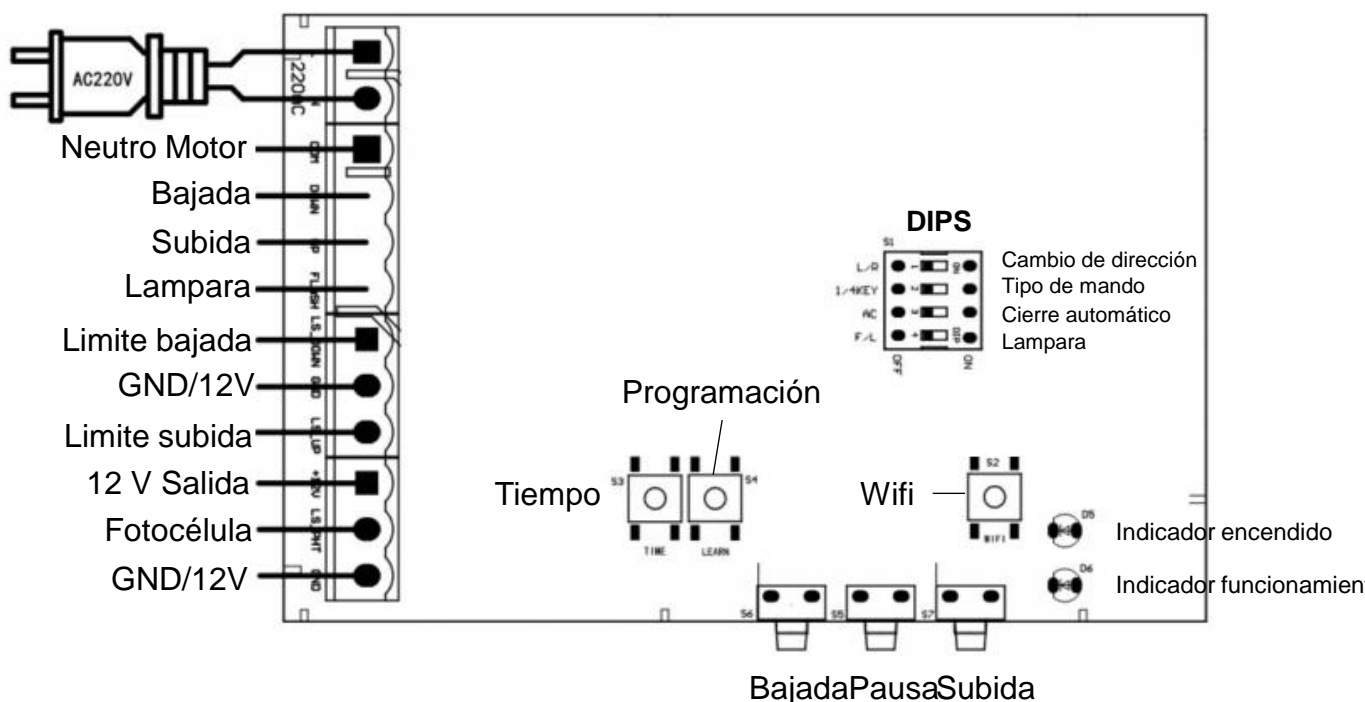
AC220V

220VAC

Neutro Motor

COM

Bajada

DOWN

Subida

UP

Lampara

FLASH

Limite bajada

LS.DOWN

GND/12V

GND

Limite subida

LS.UP

12 V Salida

+12V

Fotocélula

LS.PHT

GND/12V

GND

DIPS

S1

L/R

1/4KEY

AC

F/L

OFF

ON

DIP

Cambio de dirección

Tipo de mando

Cierre automático

Lampara

Programación

Tiempo

S3

S4

TIME

LEARN

Wifi

S2

WIFI

D5

Indicador encendido

D6

Indicador funcionamien

S6

S5

S7

BajadaPausaSubida